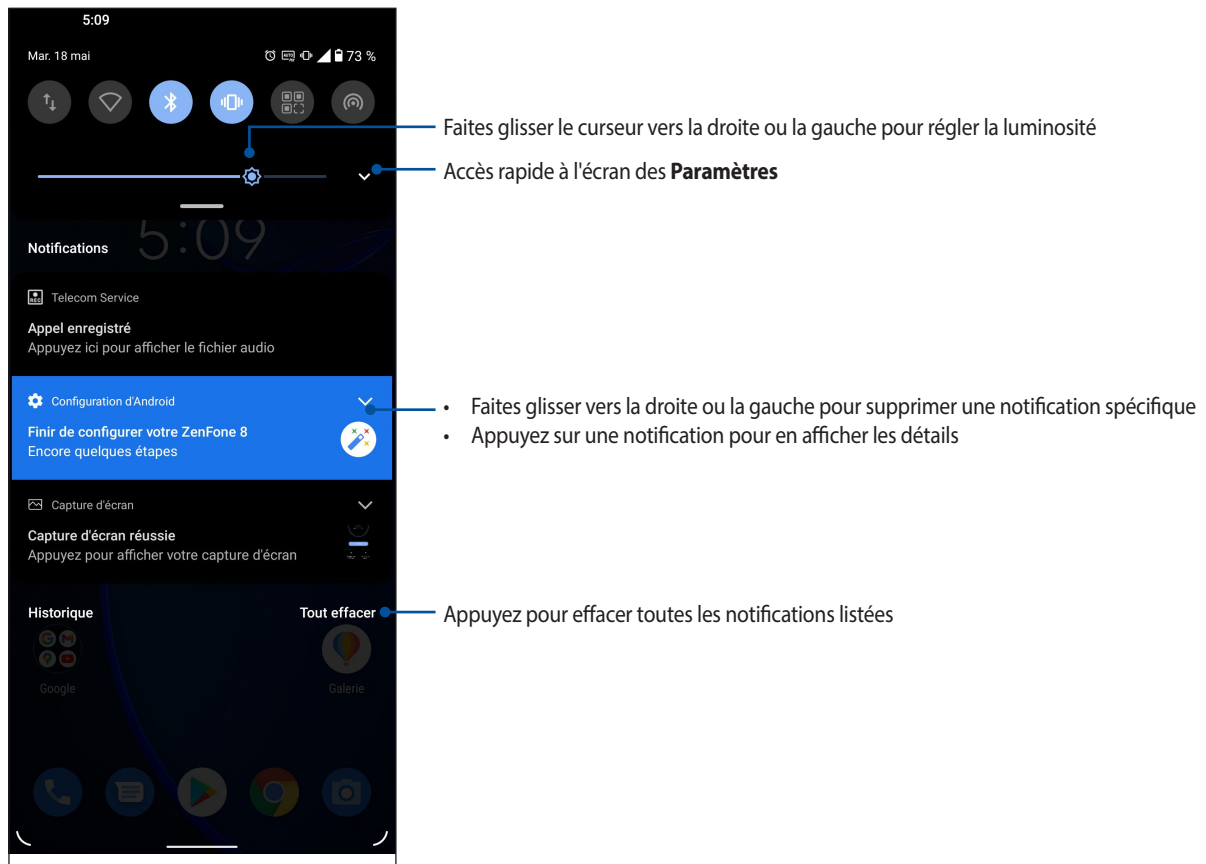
5:09

Mar. 18 mai

73 %

Faites glisser le curseur vers la droite ou la gauche pour régler la luminosité

Accès rapide à l'écran des **Paramètres**

5:09

Notifications

Telecom Service

Appel enregistré
Appuyez ici pour afficher le fichier audio

Configuration d'Android

Finir de configurer votre ZenFone 8
Encore quelques étapes

- Faites glisser vers la droite ou la gauche pour supprimer une notification spécifique
- Appuyez sur une notification pour en afficher les détails

Capture d'écran

Capture d'écran réussie
Appuyez pour afficher votre capture d'écran

Historique

Tout effacer

Appuyez pour effacer toutes les notifications listées

Google

Galerie